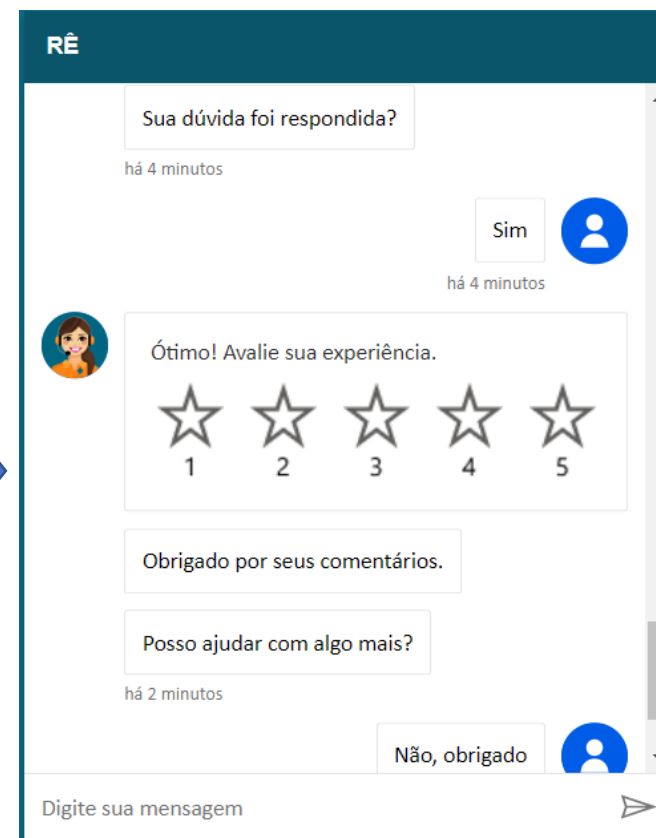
RÊ

Sua dúvida foi respondida?

há 4 minutos

Sim

há 4 minutos

Ótimo! Avalie sua experiência.

1 2 3 4 5

Obrigado por seus comentários.

Posso ajudar com algo mais?

há 2 minutos

Não, obrigado

Digite sua mensagem